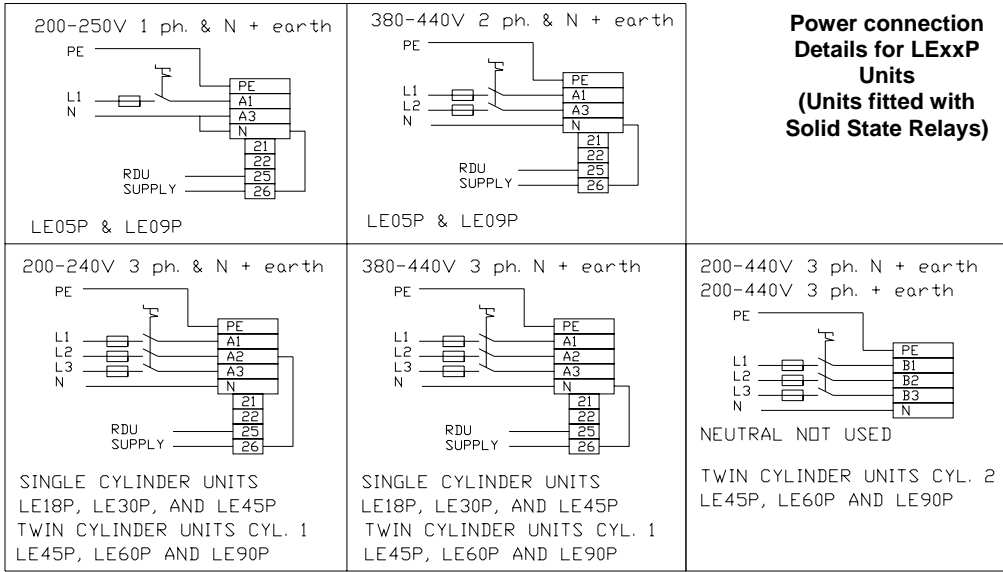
200-250V 1 ph. & N + earth

PE
L1
N
PE
A1
A3
N
21
22
25
26
RDU
SUPPLY

LE05P & LE09P

380-440V 2 ph. & N + earth

PE
L1
L2
N
PE
A1
A3
N
21
22
25
26
RDU
SUPPLY

LE05P & LE09P

**Power connection Details for LExxP Units (Units fitted with Solid State Relays)**

200-240V 3 ph. & N + earth

PE
L1
L2
L3
N
PE
A1
A2
A3
N
21
22
25
26
RDU
SUPPLY

SINGLE CYLINDER UNITS
LE18P, LE30P, AND LE45P
TWIN CYLINDER UNITS CYL. 1
LE45P, LE60P AND LE90P

380-440V 3 ph. N + earth

PE
L1
L2
L3
N
PE
A1
A2
A3
N
21
22
25
26
RDU
SUPPLY

SINGLE CYLINDER UNITS
LE18P, LE30P, AND LE45P
TWIN CYLINDER UNITS CYL. 1
LE45P, LE60P AND LE90P

200-440V 3 ph. N + earth
200-440V 3 ph. + earth

PE
L1
L2
L3
N
PE
B1
B2
B3
N

NEUTRAL NOT USED

TWIN CYLINDER UNITS CYL. 2
LE45P, LE60P AND LE90P